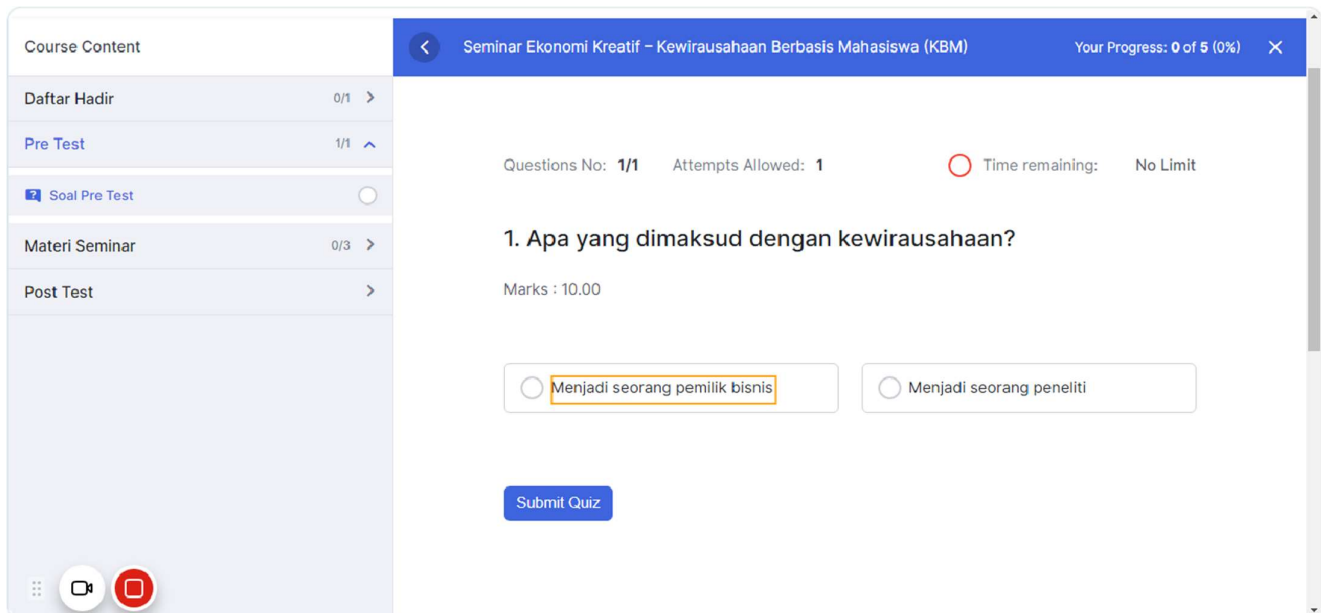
Course Content

Daftar Hadir 0/1

Pre Test 1/1

Soal Pre Test

Materi Seminar 0/3

Post Test

Seminar Ekonomi Kreatif – Kewirausahaan Berbasis Mahasiswa (KBM)

Your Progress: 0 of 5 (0%)

Questions No: 1/1 Attempts Allowed: 1 Time remaining: No Limit

1. Apa yang dimaksud dengan kewirausahaan?

Marks : 10.00

Menjadi seorang pemilik bisnis

Menjadi seorang peneliti

Submit Quiz